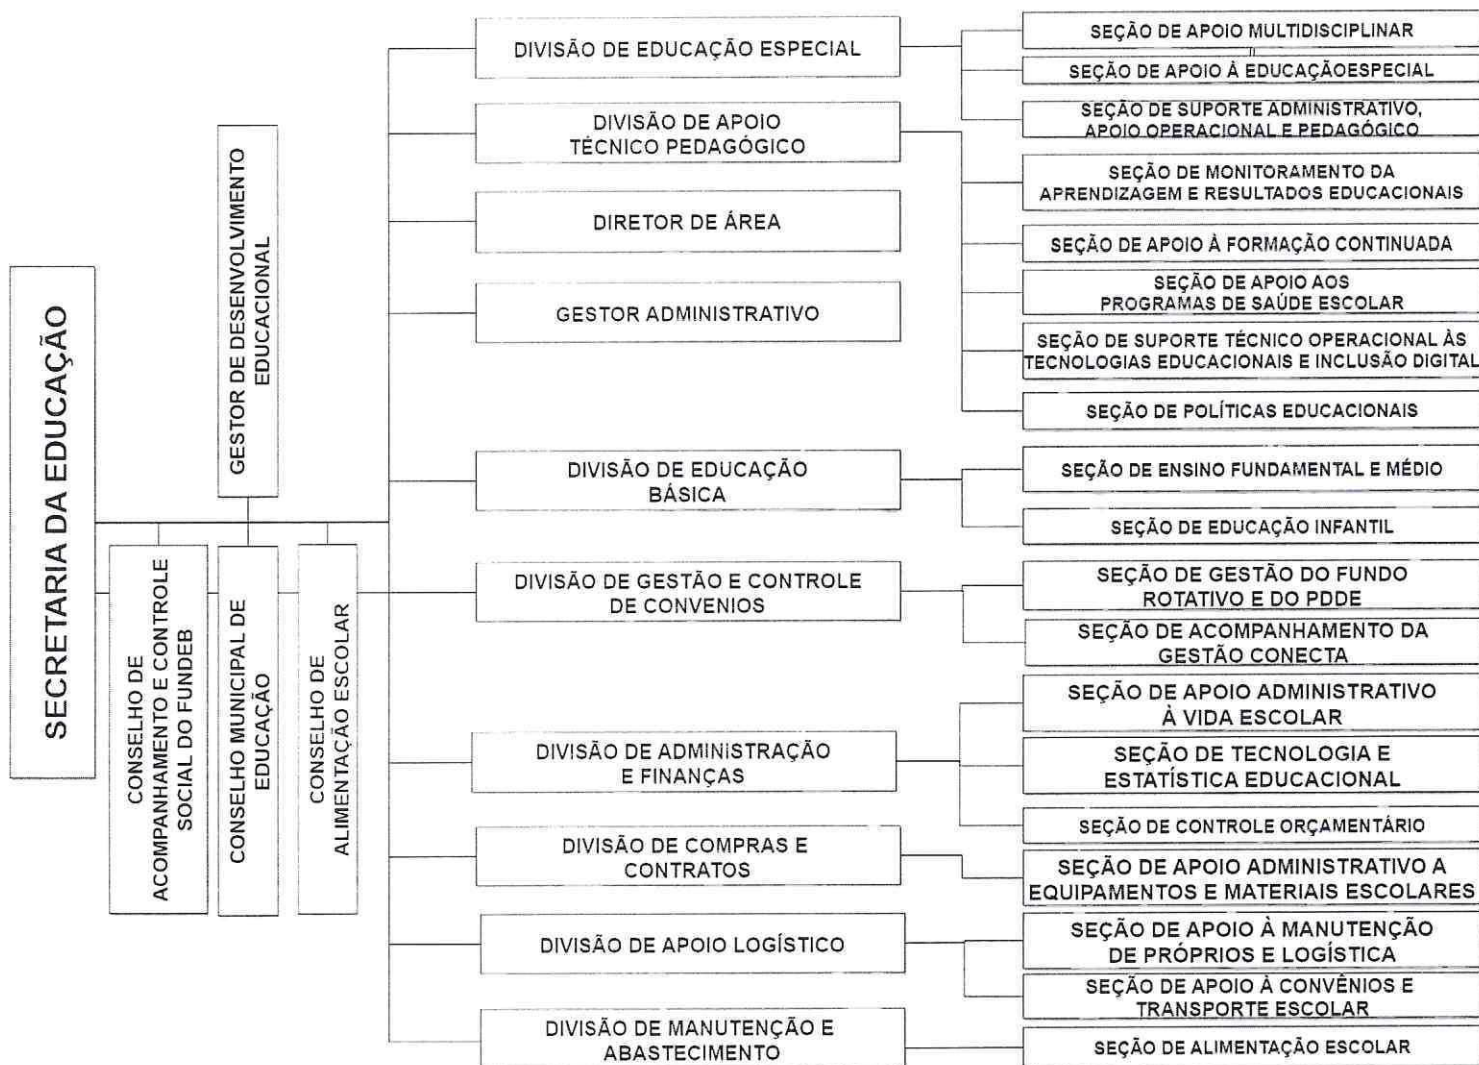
SECRETARIA DA EDUCAÇÃO

GESTOR DE DESENVOLVIMENTO EDUCACIONAL

CONSELHO DE ACOMPANHAMENTO E CONTROLE SOCIAL DO FUNDEB

CONSELHO MUNICIPAL DE EDUCAÇÃO

CONSELHO DE ALIMENTAÇÃO ESCOLAR

DIVISÃO DE EDUCAÇÃO ESPECIAL

DIVISÃO DE APOIO TÉCNICO PEDAGÓGICO

DIRETOR DE ÁREA

GESTOR ADMINISTRATIVO

DIVISÃO DE EDUCAÇÃO BÁSICA

DIVISÃO DE GESTÃO E CONTROLE DE CONVENIOS

DIVISÃO DE ADMINISTRAÇÃO E FINANÇAS

DIVISÃO DE COMPRAS E CONTRATOS

DIVISÃO DE APOIO LOGÍSTICO

DIVISÃO DE MANUTENÇÃO E ABASTECIMENTO

SEÇÃO DE APOIO MULTIDISCIPLINAR

SEÇÃO DE APOIO À EDUCAÇÃOESPECIAL

SEÇÃO DE SUPORTE ADMINISTRATIVO, APOIO OPERACIONAL E PEDAGÓGICO

SEÇÃO DE MONITORAMENTO DA APRENDIZAGEM E RESULTADOS EDUCACIONAIS

SEÇÃO DE APOIO À FORMAÇÃO CONTINUADA

SEÇÃO DE APOIO AOS PROGRAMAS DE SAÚDE ESCOLAR

SEÇÃO DE SUPORTE TÉCNICO OPERACIONAL ÀS TECNOLOGIAS EDUCACIONAIS E INCLUSÃO DIGITAL

SEÇÃO DE POLÍTICAS EDUCACIONAIS

SEÇÃO DE ENSINO FUNDAMENTAL E MÉDIO

SEÇÃO DE EDUCAÇÃO INFANTIL

SEÇÃO DE GESTÃO DO FUNDO ROTATIVO E DO PDDE

SEÇÃO DE ACOMPANHAMENTO DA GESTÃO CONECTA

SEÇÃO DE APOIO ADMINISTRATIVO À VIDA ESCOLAR

SEÇÃO DE TECNOLOGIA E ESTATÍSTICA EDUCACIONAL

SEÇÃO DE CONTROLE ORÇAMENTÁRIO

SEÇÃO DE APOIO ADMINISTRATIVO A EQUIPAMENTOS E MATERIAIS ESCOLARES

SEÇÃO DE APOIO À MANUTENÇÃO DE PRÓPRIOS E LOGÍSTICA

SEÇÃO DE APOIO À CONVÊNIOS E TRANSPORTE ESCOLAR

SEÇÃO DE ALIMENTAÇÃO ESCOLAR